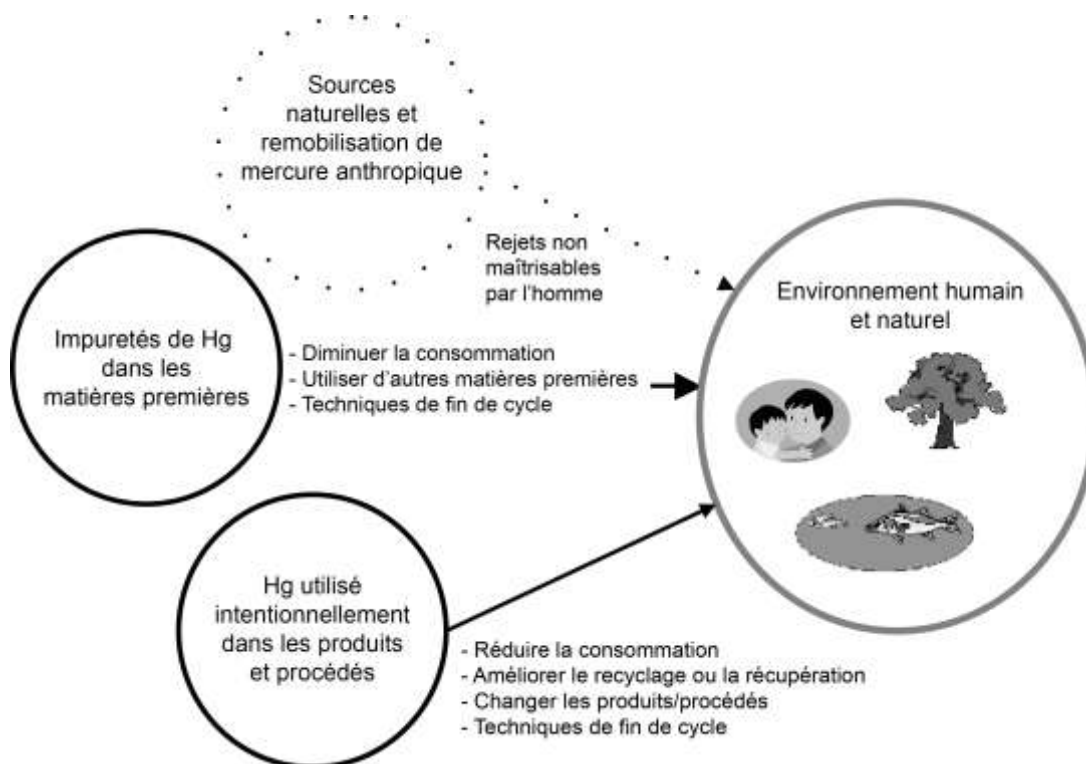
Sources naturelles et remobilisation de mercure anthropique

Rejets non maîtrisables par l'homme

Environnement humain et naturel

Impuretés de Hg dans les matières premières

- Diminuer la consommation
- Utiliser d'autres matières premières
- Techniques de fin de cycle

Hg utilisé intentionnellement dans les produits et procédés

- Réduire la consommation
- Améliorer le recyclage ou la récupération
- Changer les produits/procédés
- Techniques de fin de cycle